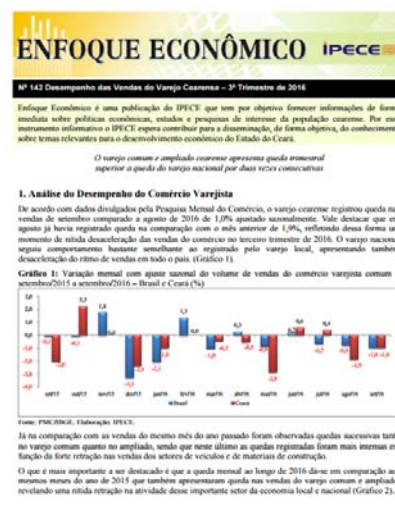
ENFOQUE ECONÔMICO IPECE

Nº 142 Desempenho das Vendas do Varejo Cearense – 3º Trimestre de 2016

Enfoque Econômico é uma publicação do IPECE que tem por objetivo fornecer informações de forma imediata sobre políticas econômicas, estudos e pesquisas de interesse da população cearense. Por esse instrumento informativo o IPECE espera contribuir para a disseminação, de forma objetiva, do conhecimento sobre temas relevantes para o desenvolvimento econômico do Estado do Ceará.

O varejo comum e ampliado cearense apresenta queda trimestral superior a queda do varejo nacional por duas vezes consecutivas

1. Análise do Desempenho do Comércio Varejista

De acordo com dados divulgados pela Pesquisa Mensal do Comércio, o varejo cearense registrou queda nas vendas de setembro comparado a agosto de 2016 de 1,0% ajustado sazonalmente. Vale destacar que em agosto já havia registrado queda na comparação com o mês anterior de 1,9%, refletindo dessa forma um momento de nítida desaceleração das vendas do comércio no terceiro trimestre de 2016. O varejo nacional seguiu comportamento bastante semelhante ao registrado pelo varejo local, apresentando também desaceleração do ritmo de vendas em todo o país. (Gráfico 1).

Gráfico 1: Variação mensal com ajuste sazonal do volume de vendas do comércio varejista comum – setembro/2015 a setembro/2016 – Brasil e Ceará (%)

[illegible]

Fonte: PMC/IBGE. Elaboração: IPECE.

Já na comparação com as vendas do mesmo mês do ano passado foram observadas quedas sucessivas tanto no varejo comum quanto no ampliado, sendo que neste último as quedas registradas foram mais intensas em função da forte retração nas vendas dos setores de veículos e de materiais de construção.

O que é mais importante a ser destacado é que a queda mensal ao longo de 2016 dá-se em comparação aos mesmos meses do ano de 2015 que também apresentaram queda nas vendas do varejo comum e ampliado, revelando uma nítida retração na atividade desse importante setor da economia local e nacional (Gráfico 2).